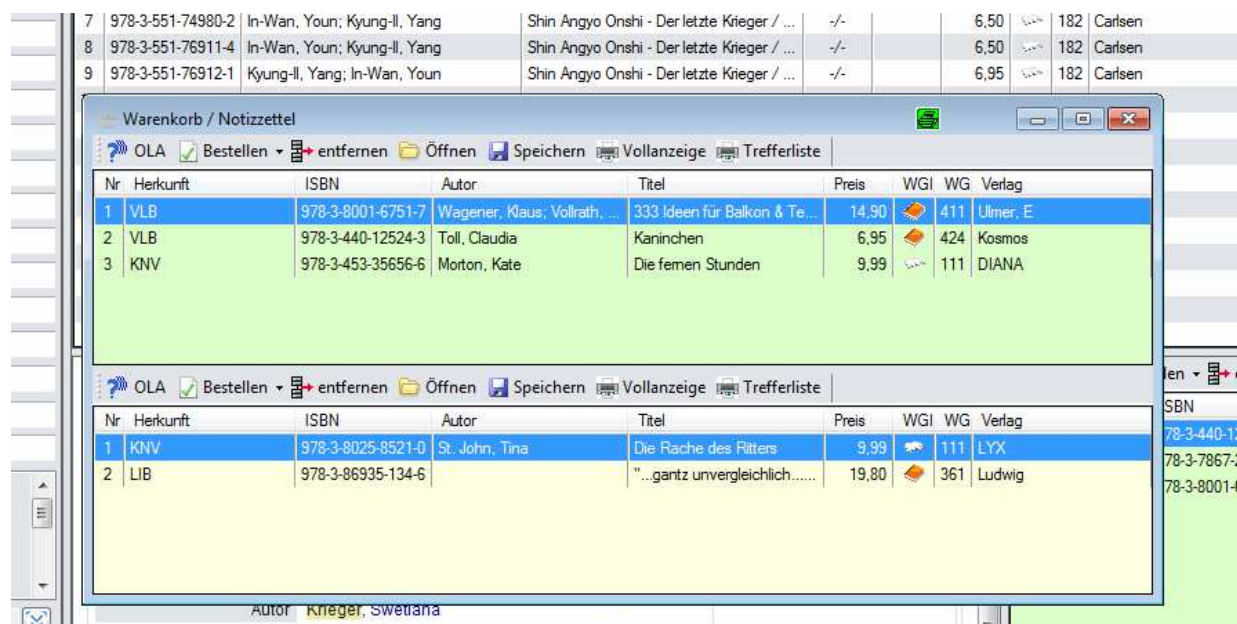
| 7 | 978-3-551-74980-2 | In-Wan, Youn; Kyung-Il, Yang | Shin Angyo Onshi - Der letzte Krieger / ... | -/- | 6,50 | 182 | Carlsen |
|---|---|---|---|---|---|---|---|
| 8 | 978-3-551-76911-4 | In-Wan, Youn; Kyung-Il, Yang | Shin Angyo Onshi - Der letzte Krieger / ... | -/- | 6,50 | 182 | Carlsen |
| 9 | 978-3-551-76912-1 | Kyung-Il, Yang; In-Wan, Youn | Shin Angyo Onshi - Der letzte Krieger / ... | -/- | 6,95 | 182 | Carlsen |

Warenkorb / Notizzettel

OLA Bestellen entfernen Öffnen Speichern Vollanzeige Trefferliste

| Nr | Herkunft | ISBN | Autor | Titel | Preis | WGI | WG | Verlag |
|---|---|---|---|---|---|---|---|---|
| 1 | VLB | 978-3-8001-6751-7 | Wagener, Klaus; Vollrath, ... | 333 Ideen für Balkon & Te... | 14,90 | | 411 | Ulmer, E |
| 2 | VLB | 978-3-440-12524-3 | Toll, Claudia | Kaninchen | 6,95 | | 424 | Kosmos |
| 3 | KNV | 978-3-453-35656-6 | Morton, Kate | Die fernen Stunden | 9,99 | | 111 | DIANA |

OLA Bestellen entfernen Öffnen Speichern Vollanzeige Trefferliste

| Nr | Herkunft | ISBN | Autor | Titel | Preis | WGI | WG | Verlag |
|---|---|---|---|---|---|---|---|---|
| 1 | KNV | 978-3-8025-8521-0 | St. John, Tina | Die Rache des Ritters | 9,99 | | 111 | LYX |
| 2 | LIB | 978-3-86935-134-6 | | "...gantz unvergleichlich..... | 19,80 | | 361 | Ludwig |

len
SBN
78-3-440-1
78-3-7867-
78-3-8001-

Autor Krieger, Swetlana